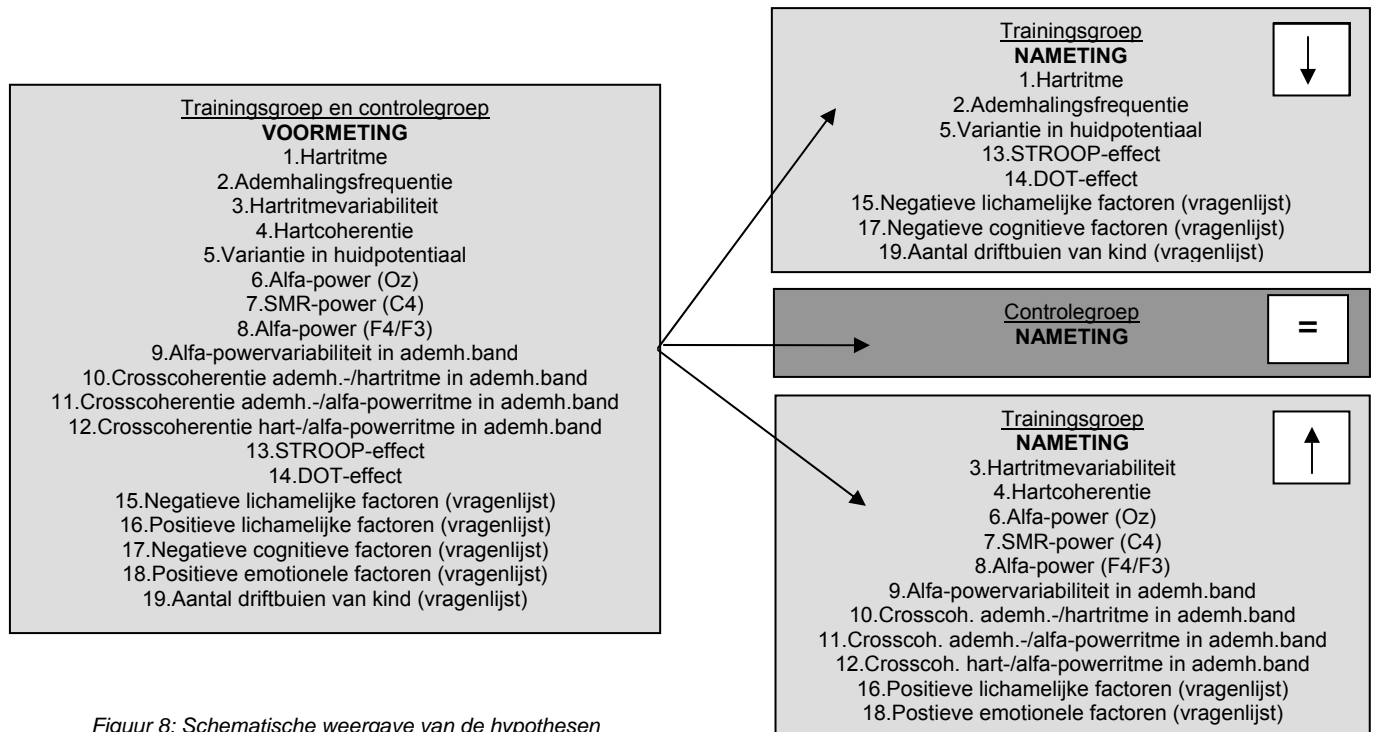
Trainingsgroep en controlegroep
**VOORMETING**
1.Hartritme
2.Ademhalingsfrequentie
3.Hartritmevariabiliteit
4.Hartcoherentie
5.Variantie in huidpotentiaal
6.Alfa-power (Oz)
7.SMR-power (C4)
8.Alfa-power (F4/F3)
9.Alfa-powervariabiliteit in ademh.band
10.Crosscoherentie ademh.-/hartritme in ademh.band
11.Crosscoherentie ademh.-/alfa-powerritme in ademh.band
12.Crosscoherentie hart-/alfa-powerritme in ademh.band
13.STROOP-effect
14.DOT-effect
15.Negatieve lichamelijke factoren (vragenlijst)
16.Positieve lichamelijke factoren (vragenlijst)
17.Negatieve cognitieve factoren (vragenlijst)
18.Positieve emotionele factoren (vragenlijst)
19.Aantal driftbuien van kind (vragenlijst)

Trainingsgroep
**NAMETING**
1.Hartritme
2.Ademhalingsfrequentie
5.Variantie in huidpotentiaal
13.STROOP-effect
14.DOT-effect
15.Negatieve lichamelijke factoren (vragenlijst)
17.Negatieve cognitieve factoren (vragenlijst)
19.Aantal driftbuien van kind (vragenlijst)

↓

Controlegroep
**NAMETING**

=

Trainingsgroep
**NAMETING**
3.Hartritmevariabiliteit
4.Hartcoherentie
6.Alfa-power (Oz)
7.SMR-power (C4)
8.Alfa-power (F4/F3)
9.Alfa-powervariabiliteit in ademh.band
10.Crosscoh. ademh.-/hartritme in ademh.band
11.Crosscoh. ademh.-/alfa-powerritme in ademh.band
12.Crosscoh. hart-/alfa-powerritme in ademh.band
16.Positieve lichamelijke factoren (vragenlijst)
18.Postieve emotionele factoren (vragenlijst)

↑

*Figuur 8: Schematische weergave van de hypothesen*